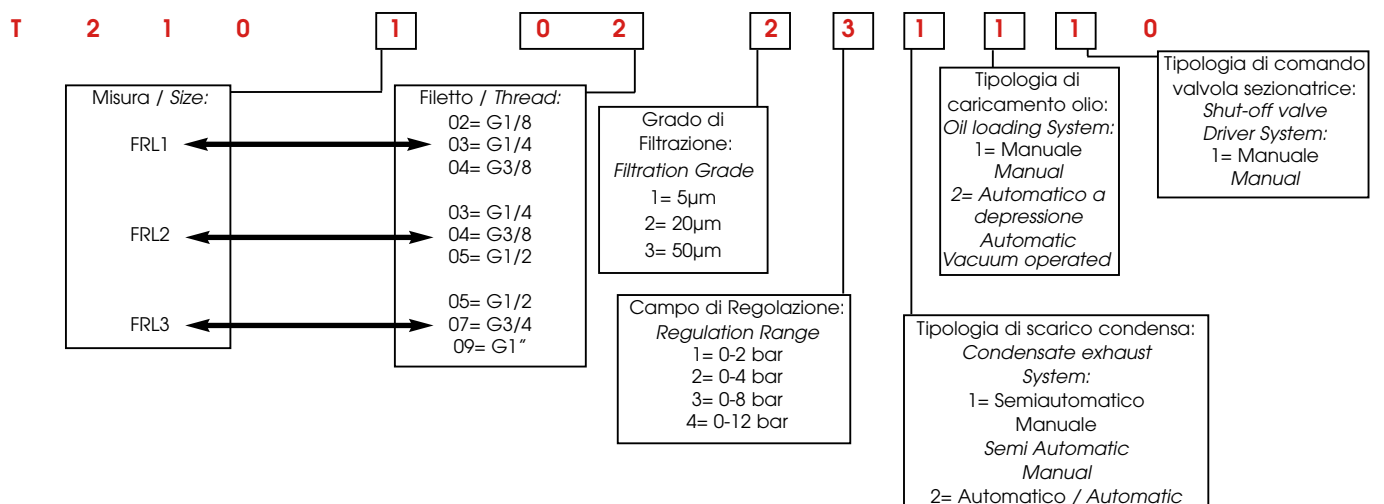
T 2 1 0 1 0 2 2 3 1 1 1 0

Misura / *Size:*

FRL1

FRL2

FRL3

Filetto / *Thread:*
02= G1/8
03= G1/4
04= G3/8

03= G1/4
04= G3/8
05= G1/2

05= G1/2
07= G3/4
09= G1"

Grado di Filtrazione:
*Filtration Grade*
1= 5µm
2= 20µm
3= 50µm

Campo di Regolazione:
*Regulation Range*
1= 0-2 bar
2= 0-4 bar
3= 0-8 bar
4= 0-12 bar

Tipologia di scarico condensa:
*Condensate exhaust System:*
1= Semiautomatico Manuale
*Semi Automatic Manual*
2= Automatico / *Automatic*

Tipologia di caricamento olio:
*Oil loading System:*
1= Manuale
*Manual*
*2= Automatico a depressione*
*Automatic Vacuum operated*

Tipologia di comando valvola sezionatrice:
*Shut-off valve Driver System:*
1= Manuale
*Manual*